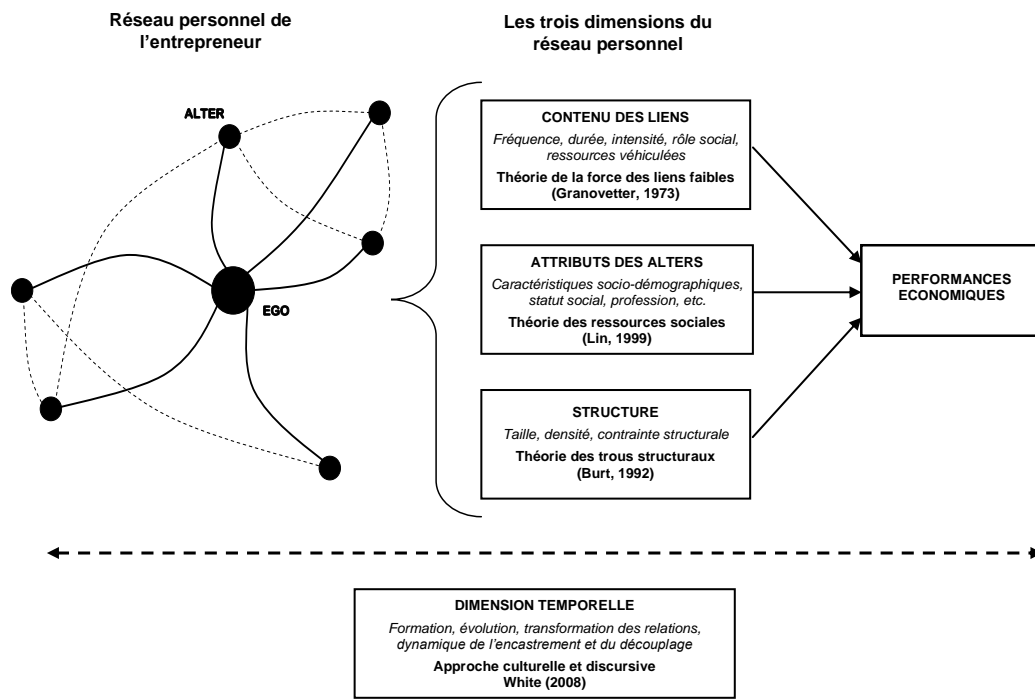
Réseau personnel de l'entrepreneur

Les trois dimensions du réseau personnel

ALTER

EGO

CONTENU DES LIENS
Fréquence, durée, intensité, rôle social, ressources véhiculées
Théorie de la force des liens faibles (Granovetter, 1973)

ATTRIBUTS DES ALTERS
Caractéristiques socio-démographiques, statut social, profession, etc.
Théorie des ressources sociales (Lin, 1999)

STRUCTURE
Taille, densité, contrainte structurale
Théorie des trous structuraux (Burt, 1992)

PERFORMANCES ECONOMIQUES

DIMENSION TEMPORELLE
Formation, évolution, transformation des relations, dynamique de l'encastrement et du découplage
Approche culturelle et discursive
White (2008)